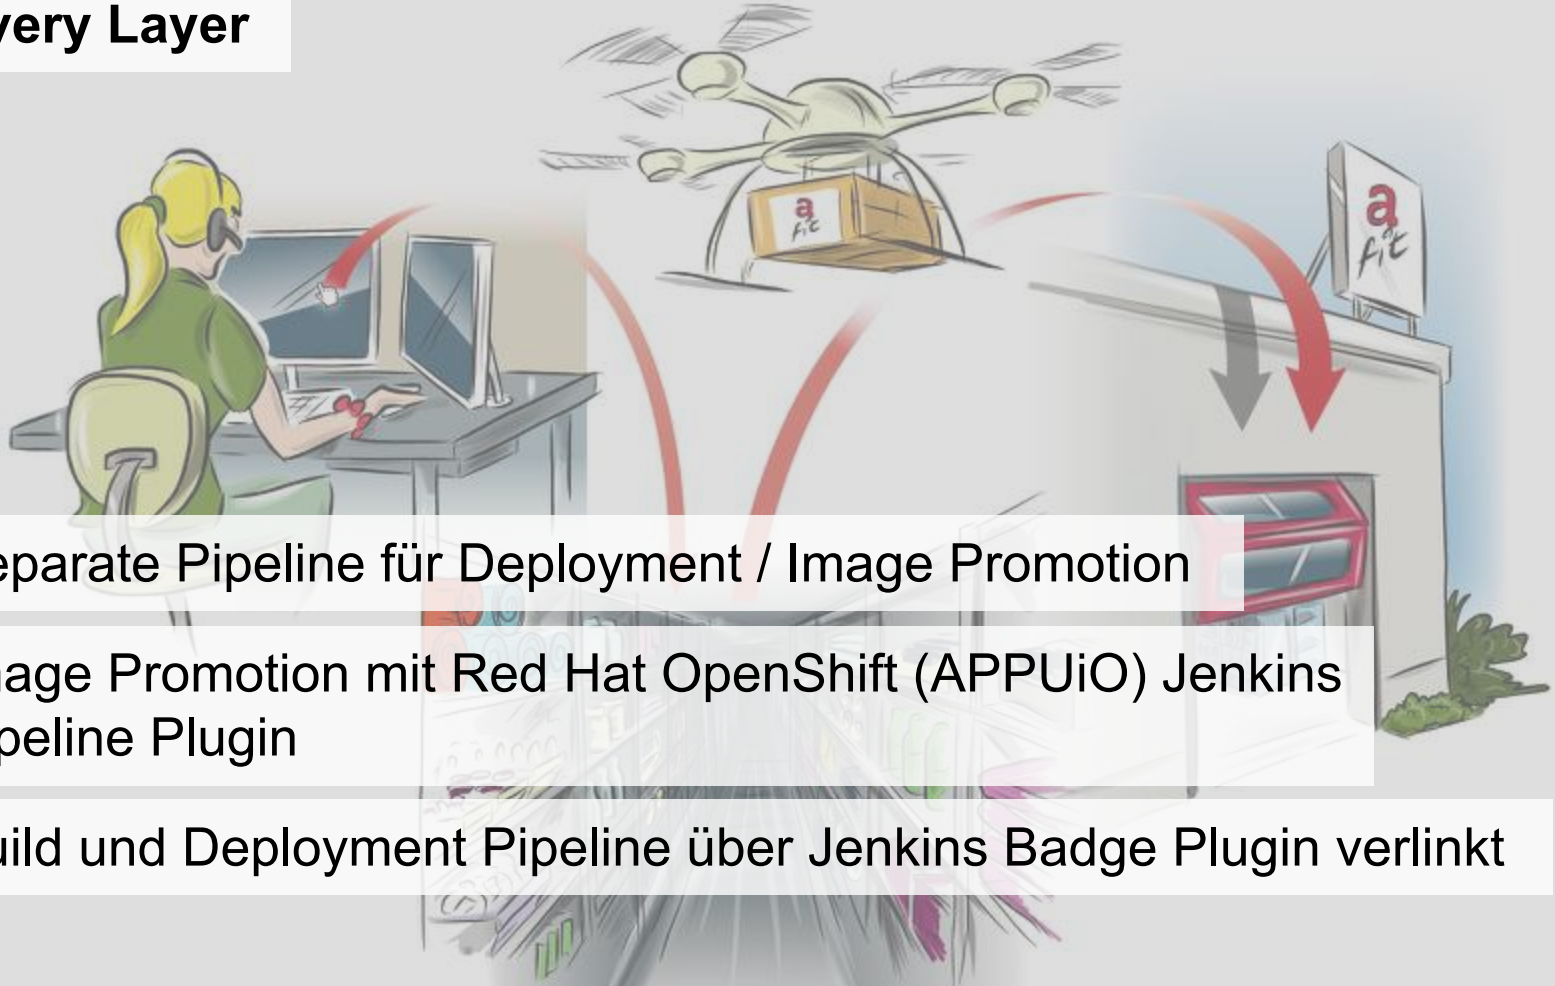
very Layer

eparate Pipeline für Deployment / Image Promotion

age Promotion mit Red Hat OpenShift (APPUiO) Jenkins peline Plugin

uild und Deployment Pipeline über Jenkins Badge Plugin verlinkt

a fit

a fit